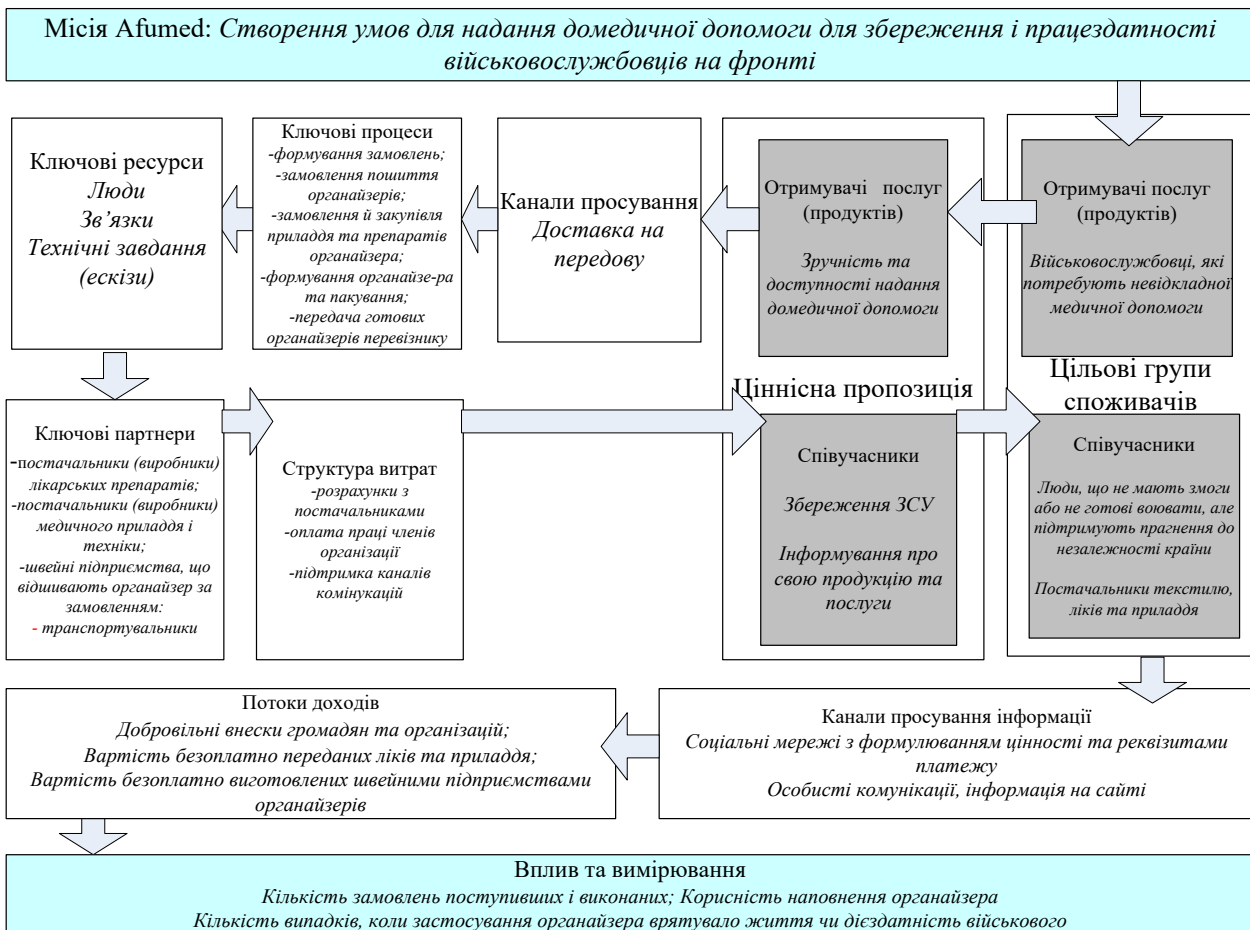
Місія Afumed: *Створення умов для надання домедичної допомоги для збереження і працездатності військовослужбовців на фронті*

Ключові ресурси
*Люди*
*Зв'язки*
*Технічні завдання (ескізи)*

Ключові процеси
-*формування замовлень;*
-*замовлення пошиття органайзерів;*
-*замовлення й закупівля приладдя та препаратів органайзера;*
-*формування органайзе-ра та пакування;*
-*передача готових органайзерів перевізнику*

Канали просування
*Доставка на передову*

Отримувачі послуг (продуктів)

*Зручність та доступність надання домедичної допомоги*

Отримувачі послуг (продуктів)

*Військовослужбовці, які потребують невідкладної медичної допомоги*

Ціннісна пропозиція

Цільові групи споживачів

Ключові партнери
-*постачальники (виробники) лікарських препаратів;*
-*постачальники (виробники) медичного приладдя і техніки;*
-*швейні підприємства, що відшивають органайзер за замовленням:*
- *транспортувальники*

Структура витрат
-*розрахунки з постачальниками*
-*оплата праці членів організації*
-*підтримка каналів комінукацій*

Співучасники

*Збереження ЗСУ*

*Інформування про свою продукцію та послуги*

Співучасники

*Люди, що не мають змоги або не готові воювати, але підтримують прагнення до незалежності країни*

*Постачальники текстилю, ліків та приладдя*

Потоки доходів
*Добровільні внески громадян та організацій;*
*Вартість безоплатно переданих ліків та приладдя;*
*Вартість безоплатно виготовлених швейними підприємствами органайзерів*

Канали просування інформації
*Соціальні мережі з формулюванням цінності та реквізитами платежу*
*Особисті комунікації, інформація на сайті*

Вплив та вимірювання
*Кількість замовлень поступивших і виконаних; Корисність наповнення органайзера*
*Кількість випадків, коли застосування органайзера врятувало життя чи дієздатність військового*